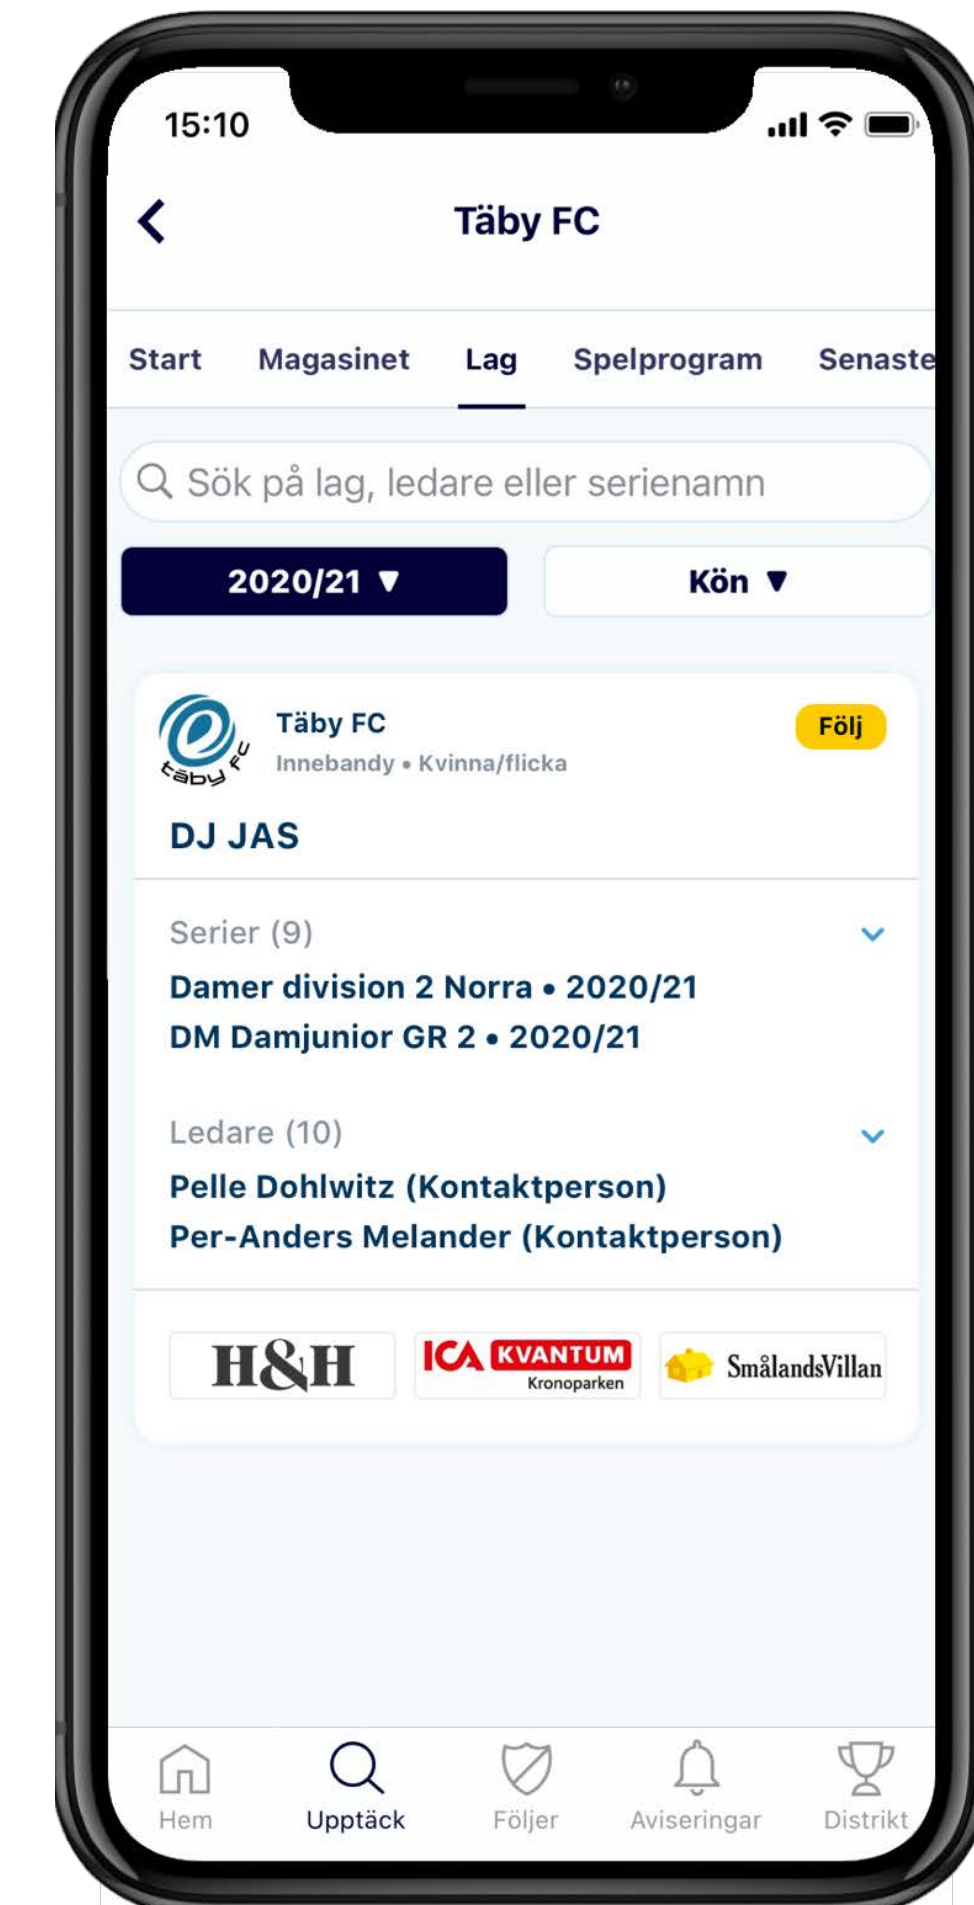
15:10

Täby FC

Start Magasinet Lag Spelprogram Senaste

Sök på lag, ledare eller serienamn

2020/21 ▼

Kön ▼

täby fc

Täby FC

Innebandy • Kvinna/flicka

Följ

DJ JAS

Serier (9)

Damer division 2 Norra • 2020/21

DM Damjunior GR 2 • 2020/21

Ledare (10)

Pelle Dohlwitz (Kontaktperson)

Per-Anders Melander (Kontaktperson)

H&H

ICA KVANTUM Kronoparken

SmålandsVillan

Hem Upptäck Följer Aviseringar Distrikt